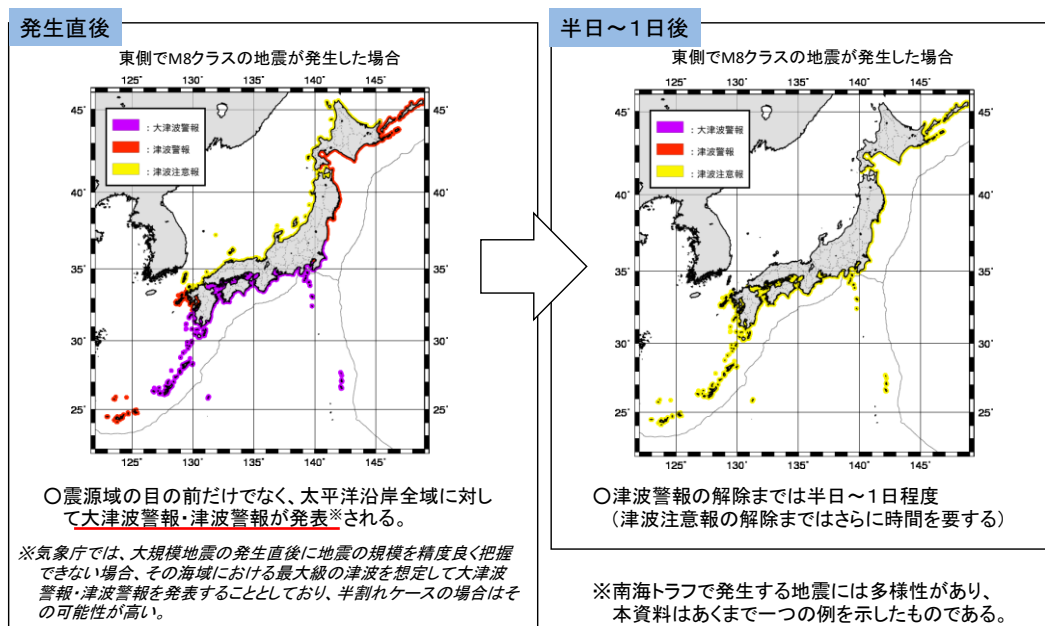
発生直後

東側でM8クラスの地震が発生した場合

125° 130° 135° 140° 145°

45° 40° 35° 30° 25°

：大津波警報
：津波警報
：津波注意報

125° 130° 135° 140° 145°

○震源域の目の前だけでなく、太平洋沿岸全域に対して大津波警報・津波警報が発表※される。

※気象庁では、大規模地震の発生直後に地震の規模を精度良く把握できない場合、その海域における最大級の津波を想定して大津波警報・津波警報を発表することとしており、半割れケースの場合はその可能性が高い。

半日～1日後

東側でM8クラスの地震が発生した場合

125° 130° 135° 140° 145°

45° 40° 35° 30° 25°

：大津波警報
：津波警報
：津波注意報

125° 130° 135° 140° 145°

○津波警報の解除までは半日～1日程度
（津波注意報の解除まではさらに時間を要する）

※南海トラフで発生する地震には多様性があり、本資料はあくまで一つの例を示したものである。